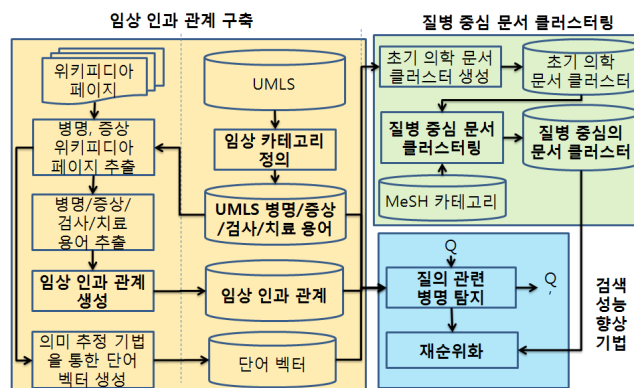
임상 인과 관계 구축

질병 중심 문서 클러스터링

위키피디아 페이지

UMLS

병명, 증상 위키피디아 페이지 추출

임상 카테고리 정의

병명/증상/검사/치료 용어 추출

UMLS 병명/증상/검사/치료 용어

임상 인과 관계 생성

임상 인과 관계

의미 추정 기법을 통한 단어 벡터 생성

단어 벡터

초기 의학 문서 클러스터 생성

초기 의학 문서 클러스터

질병 중심 문서 클러스터링

질병 중심의 문서 클러스터

MeSH 카테고리

Q

질의 관련 병명 탐지

Q'

재순위화

검색 성능 향상 기법